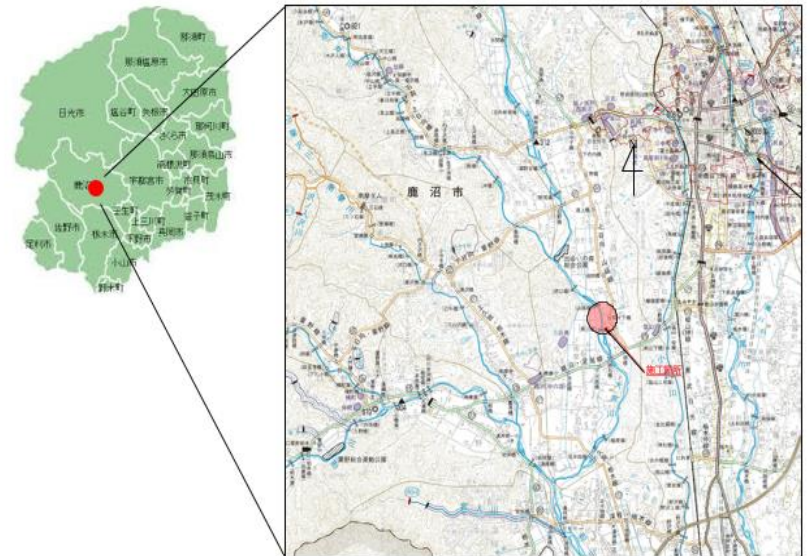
那須町
那須塩原市
大田原市
日光市
塩谷町
矢板市
那珂川町
さくら市
那須烏山市
高根沢町
市貝町
鹿沼
宇都宮市
芳賀町
茂木町
壬生町
上三川町
真岡市
益子町
佐野市
栃木市
下野市
足利市
小山市
野木町
鹿沼市
施工箇所